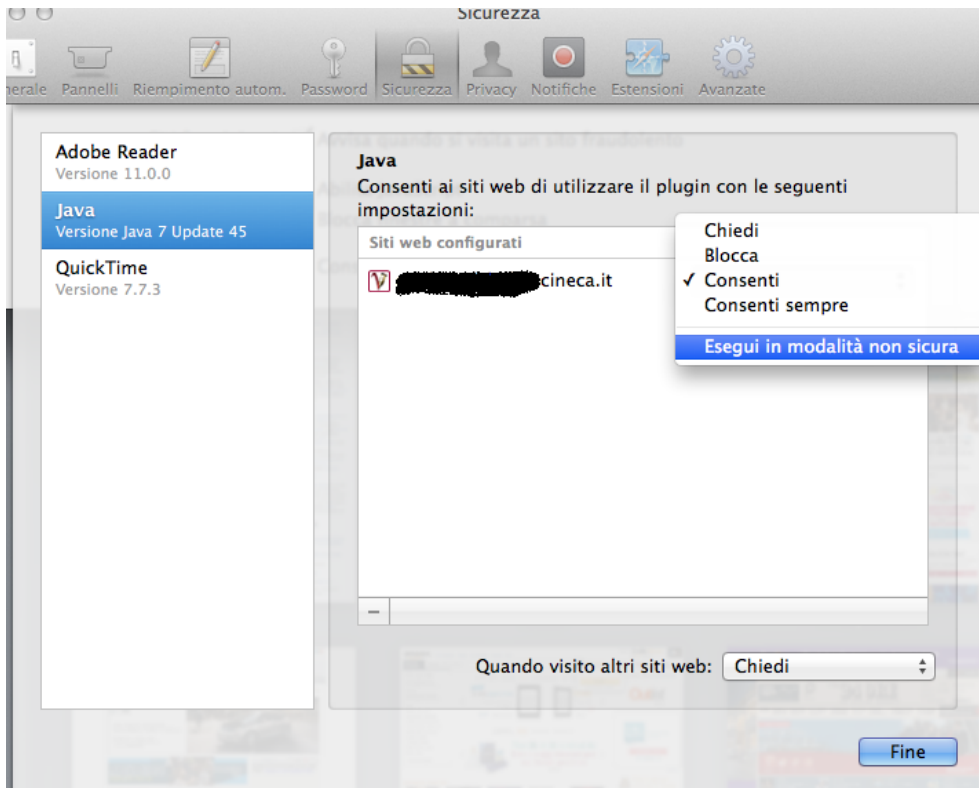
Sicurezza

nerale Pannelli Riempimento autom. Password Sicurezza Privacy Notifiche Estensioni Avanzate

Adobe Reader
Versione 11.0.0

Java
Versione Java 7 Update 45

QuickTime
Versione 7.7.3

Java
Consenti ai siti web di utilizzare il plugin con le seguenti impostazioni:

Siti web configurati

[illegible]cineca.it

Chiedi
Blocca
✓ Consenti
Consenti sempre
Esegui in modalità non sicura

−

Quando visito altri siti web: Chiedi

Fine